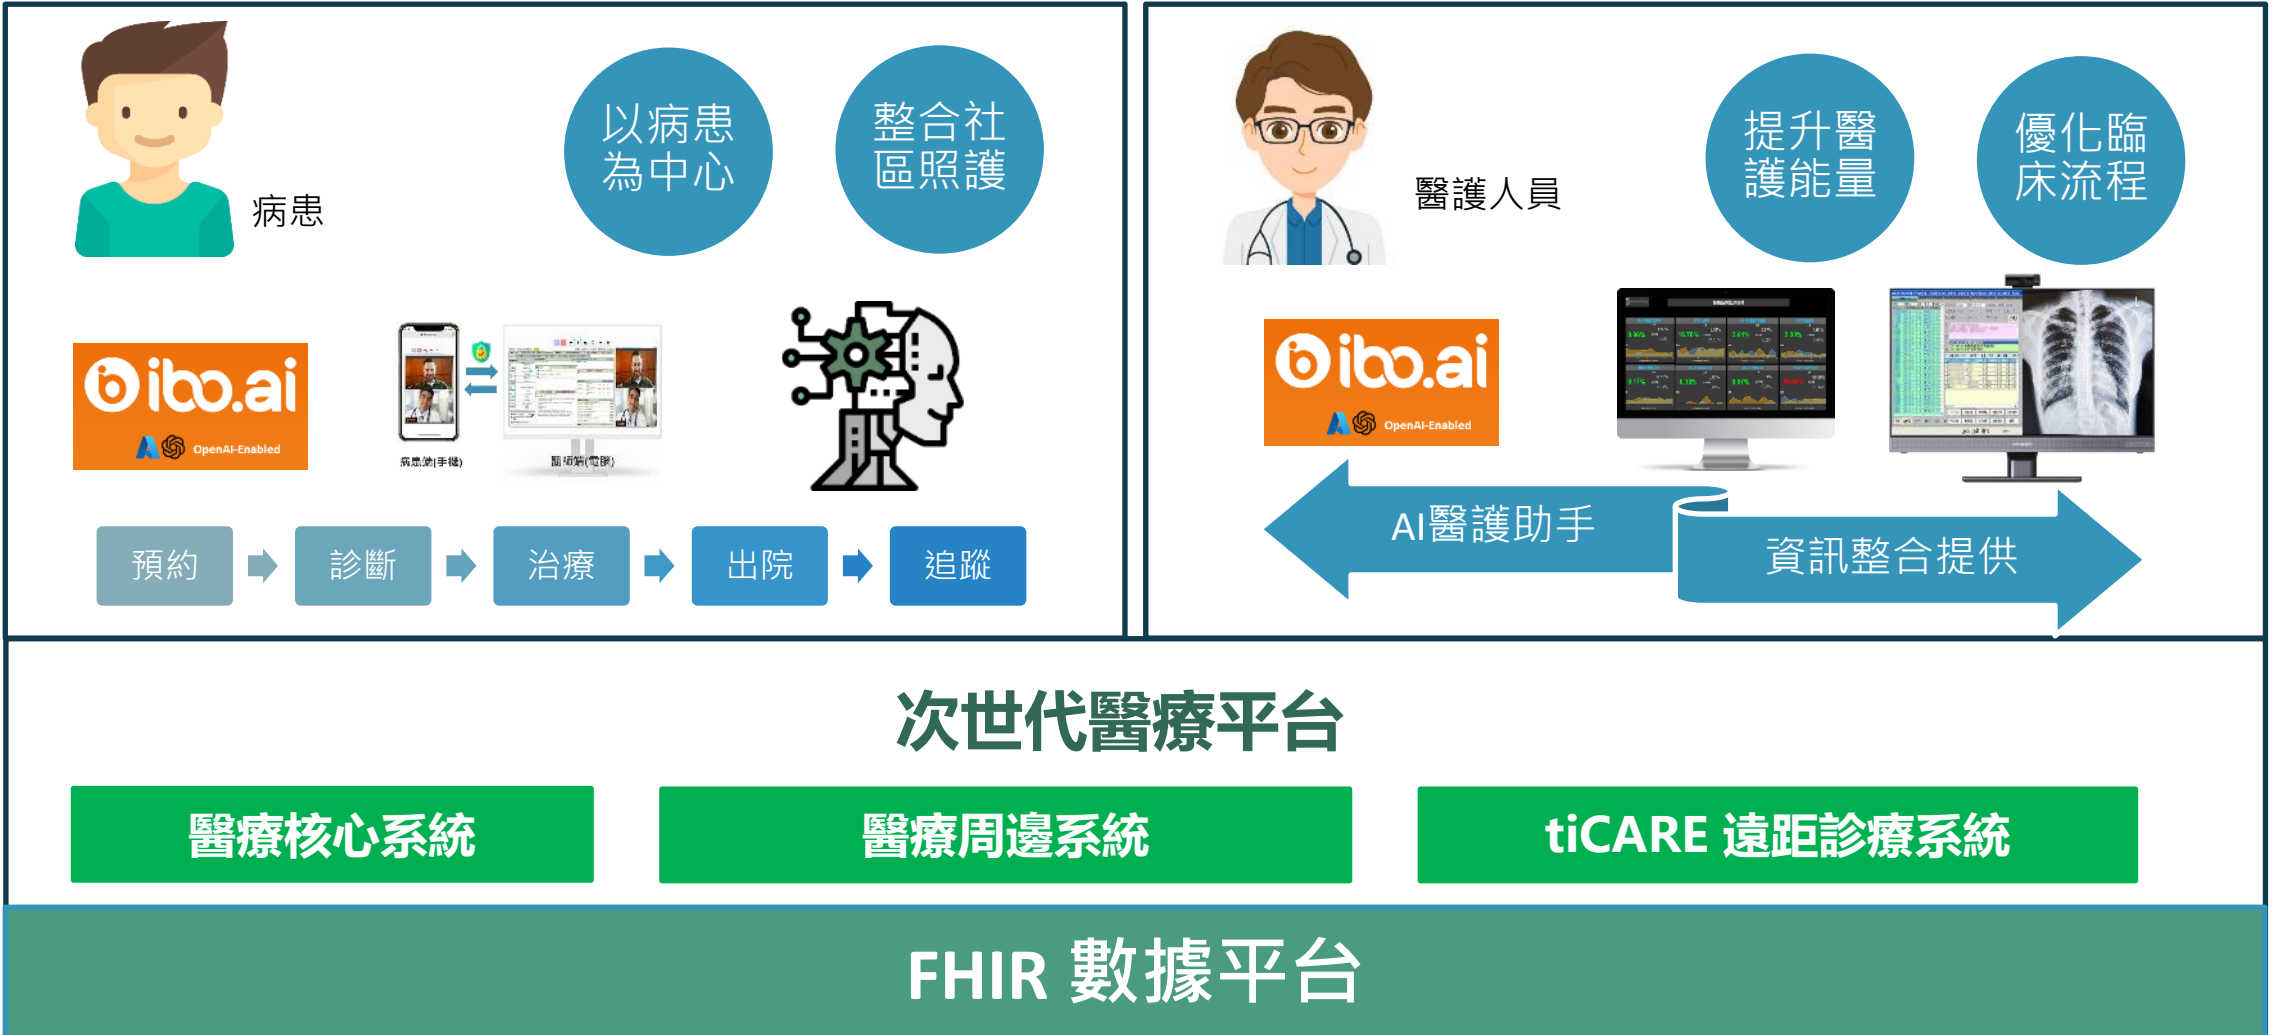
病患

以病患為中心

整合社區照護

ibo.ai
OpenAI-Enabled

病患端(手機)

醫師端(電腦)

預約

診斷

治療

出院

追蹤

醫護人員

提升醫護能量

優化臨床流程

ibo.ai
OpenAI-Enabled

AI醫護助手

資訊整合提供

次世代醫療平台

醫療核心系統

醫療周邊系統

tiCARE 遠距診療系統

FHIR 數據平台